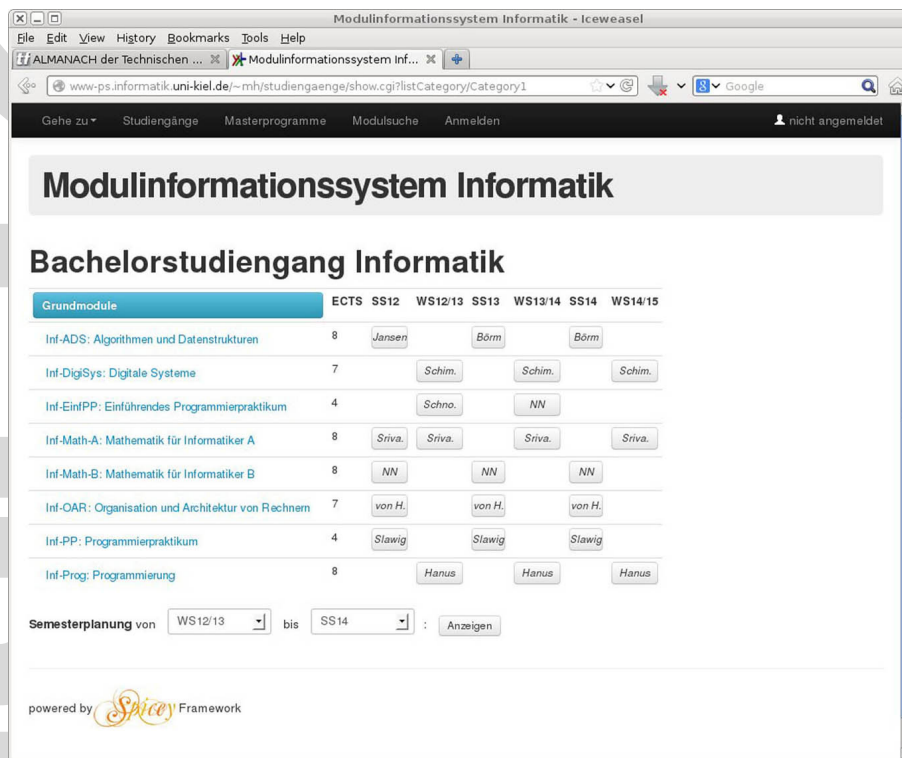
Modulinformationssystem Informatik - Iceweasel

File Edit View History Bookmarks Tools Help

ALMANACH der Technischen ... Modulinformationssystem Inf...

www-ps.informatik.uni-kiel.de/~mh/studiengaenge/show.cgi?listCategory/Category1

Google

Gehe zu Studiengänge Masterprogramme Modulsuche Anmelden

nicht angemeldet

Modulinformationssystem Informatik

Bachelorstudiengang Informatik

| Grundmodule | ECTS | SS12 | WS12/13 | SS13 | WS13/14 | SS14 | WS14/15 |
|---|---|---|---|---|---|---|---|
| Inf-ADS: Algorithmen und Datenstrukturen | 8 | Jansen | | Börm | | Börm | |
| Inf-DigiSys: Digitale Systeme | 7 | | Schim. | | Schim. | | Schim. |
| Inf-EinfPP: Einführendes Programmierpraktikum | 4 | | Schno. | | NN | | |
| Inf-Math-A: Mathematik für Informatiker A | 8 | Sriva. | Sriva. | | Sriva. | | Sriva. |
| Inf-Math-B: Mathematik für Informatiker B | 8 | NN | | NN | | NN | |
| Inf-OAR: Organisation und Architektur von Rechnern | 7 | von H. | | von H. | | von H. | |
| Inf-PP: Programmierpraktikum | 4 | Slawig | | Slawig | | Slawig | |
| Inf-Prog: Programmierung | 8 | | Hanus | | Hanus | | Hanus |

Semesterplanung von WS12/13 bis SS14 : Anzeigen

powered by Spicey Framework